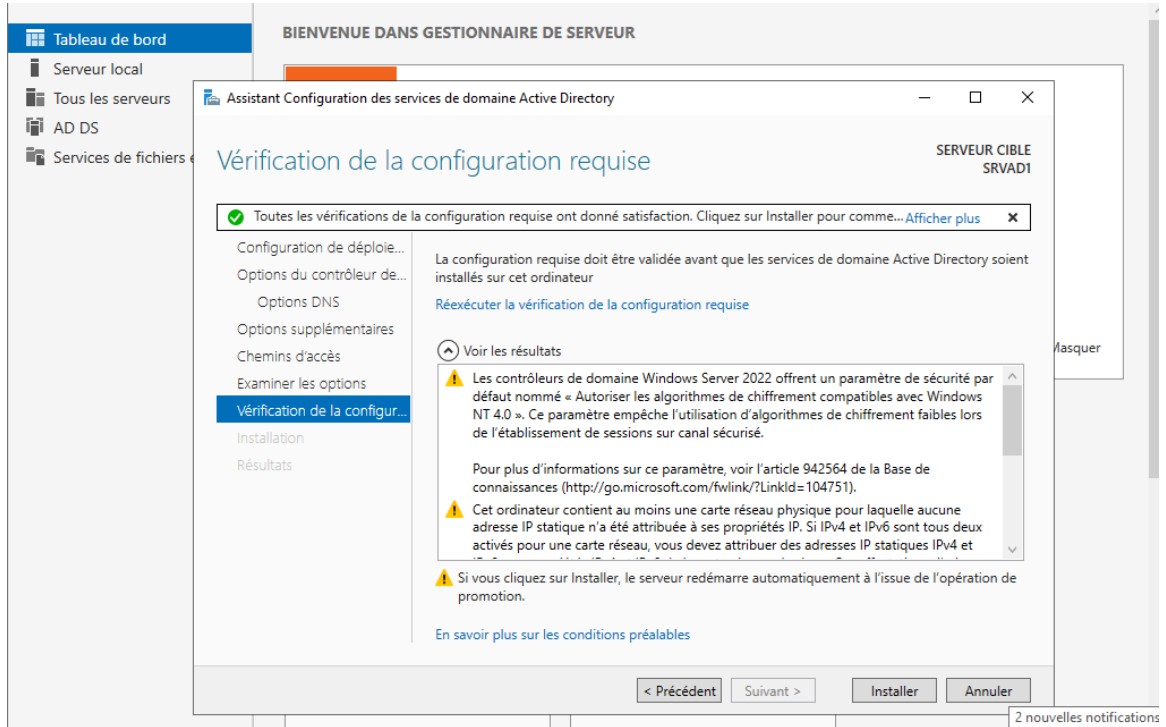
Tableau de bord
Serveur local
Tous les serveurs
AD DS
Services de fichiers e

BIENVENUE DANS GESTIONNAIRE DE SERVEUR

Assistant Configuration des services de domaine Active Directory

Vérification de la configuration requise

SERVEUR CIBLE
SRVAD1

Toutes les vérifications de la configuration requise ont donné satisfaction. Cliquez sur Installer pour comme... Afficher plus

Configuration de déploie...
Options du contrôleur de...
Options DNS
Options supplémentaires
Chemins d'accès
Examiner les options
Vérification de la configur...
Installation
Résultats

La configuration requise doit être validée avant que les services de domaine Active Directory soient installés sur cet ordinateur

Réexécuter la vérification de la configuration requise

Voir les résultats

Les contrôleurs de domaine Windows Server 2022 offrent un paramètre de sécurité par défaut nommé « Autoriser les algorithmes de chiffrement compatibles avec Windows NT 4.0 ». Ce paramètre empêche l'utilisation d'algorithmes de chiffrement faibles lors de l'établissement de sessions sur canal sécurisé.

Pour plus d'informations sur ce paramètre, voir l'article 942564 de la Base de connaissances (http://go.microsoft.com/fwlink/?LinkId=104751).

Cet ordinateur contient au moins une carte réseau physique pour laquelle aucune adresse IP statique n'a été attribuée à ses propriétés IP. Si IPv4 et IPv6 sont tous deux activés pour une carte réseau, vous devez attribuer des adresses IP statiques IPv4 et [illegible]

Si vous cliquez sur Installer, le serveur redémarre automatiquement à l'issue de l'opération de promotion.

En savoir plus sur les conditions préalables

Masquer

< Précédent   Suivant >   Installer   Annuler

2 nouvelles notifications